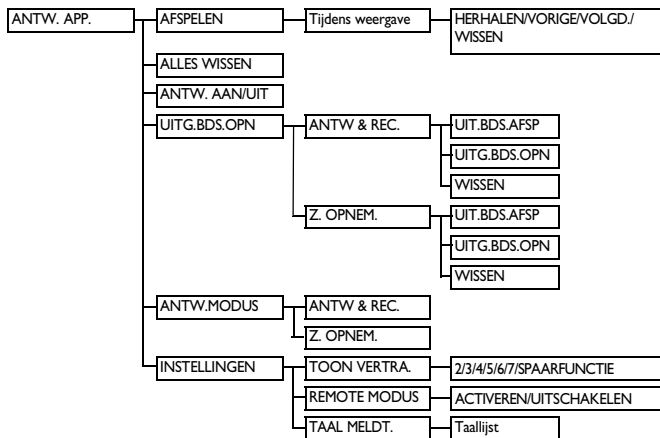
ANTW. APP.

AFSPELEN

Tijdens weergave

HERHALEN/VORIGE/VOLGD./WISSEN

ALLES WISSEN

ANTW. AAN/UIT

UITG.BDS.OPN

ANTW & REC.

UIT.BDS.AFSP

UITG.BDS.OPN

WISSEN

Z. OPNEM.

UIT.BDS.AFSP

UITG.BDS.OPN

WISSEN

ANTW.MODUS

ANTW & REC.

Z. OPNEM.

INSTELLINGEN

TOON VERTRA.

2/3/4/5/6/7/SPAARFUNCTIE

REMOTE MODUS

ACTIVEREN/UITSCHAKELEN

TAAL MELDT.

Taallijst